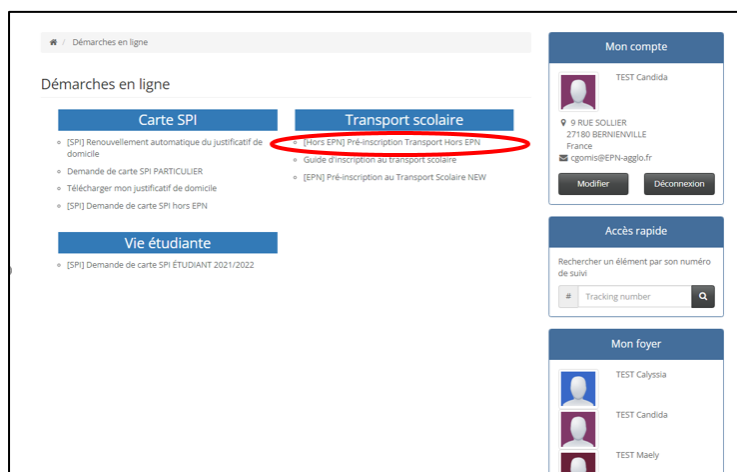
/ Démarches en ligne

Démarches en ligne

Carte SPI

- [SPI] Renouvellement automatique du justificatif de domicile
- Demande de carte SPI PARTICULIER
- Télécharger mon justificatif de domicile
- [SPI] Demande de carte SPI hors EPN

Transport scolaire

- [Hors EPN] Pré-inscription Transport Hors EPN
- Guide d'inscription au transport scolaire
- [EPN] Pré-inscription au Transport Scolaire NEW

Vie étudiante

- [SPI] Demande de carte SPI ÉTUDIANT 2021/2022

Mon compte

TEST Candida

9 RUE SOLLIER
27180 BERNIENVILLE
France
cgomis@EPN-agglo.fr

Modifier
Déconnexion

Accès rapide

Rechercher un élément par son numéro de suivi

# Tracking number

Mon foyer

TEST Calyssia

TEST Candida

TEST Maely